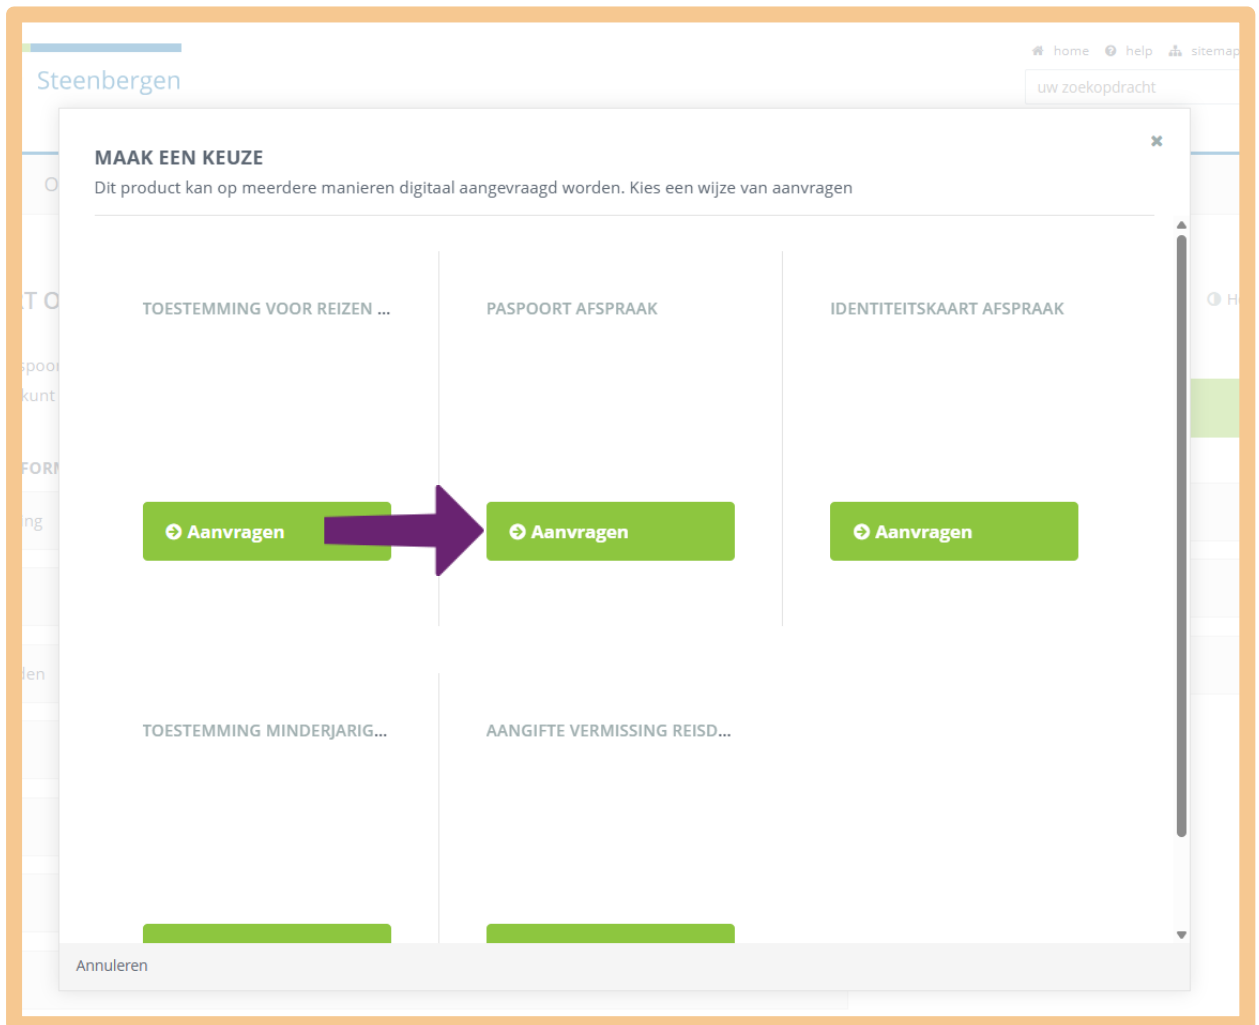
Steenbergen

home help sitemap

uw zoekopdracht

MAAK EEN KEUZE

Dit product kan op meerdere manieren digitaal aangevraagd worden. Kies een wijze van aanvragen

×

TOESTEMMING VOOR REIZEN ...

Aanvragen

PASPOORT AFSPRAAK

Aanvragen

IDENTITEITSKAART AFSPRAAK

Aanvragen

TOESTEMMING MINDERJARIG...

AANGIFTE VERMISSING REISD...

Annuleren